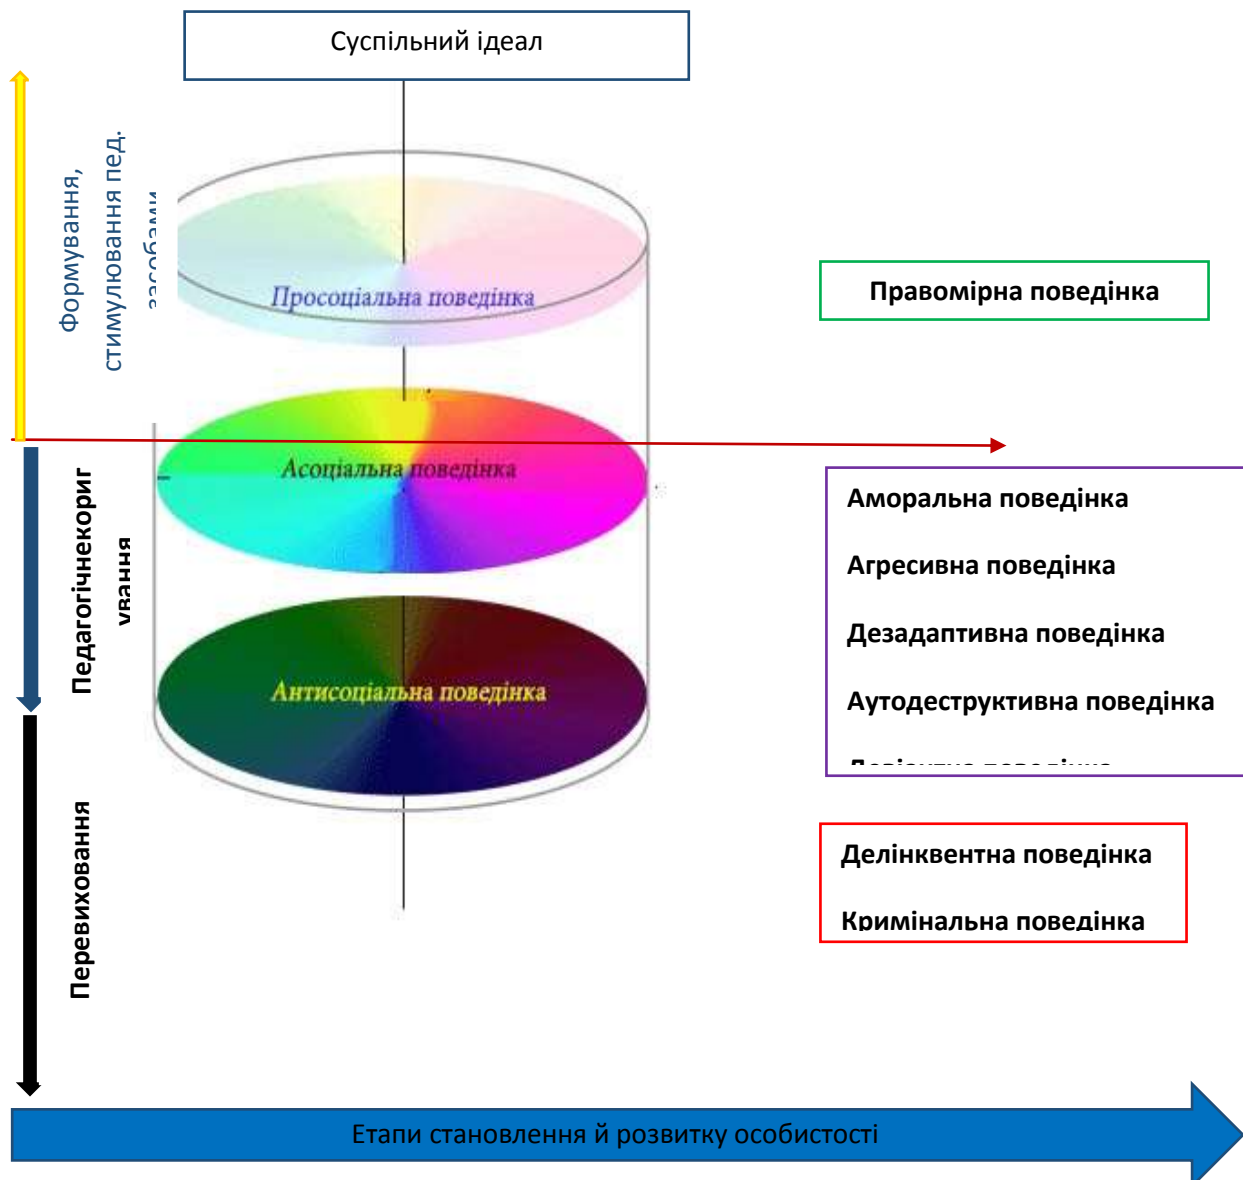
Суспільний ідеал

Формування, стимулювання пед. засобами

Просоціальна поведінка

Правомірна поведінка

Асоціальна поведінка

Педагогічнекоригування

Аморальна поведінка

Агресивна поведінка

Дезадаптивна поведінка

Аутодеструктивна поведінка

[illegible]

Антисоціальна поведінка

Перевиховання

Делінквентна поведінка

Кримінальна поведінка

Етапи становлення й розвитку особистості